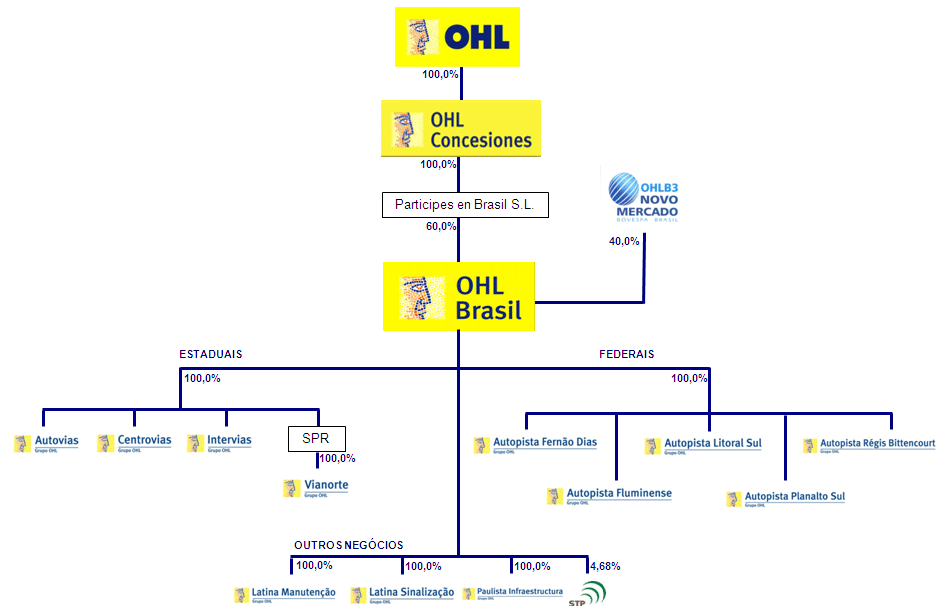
OHL

100,0%

OHL Concesiones

100,0%

Participes en Brasil S.L.

60,0%

OHLB3 NOVO MERCADO BOVESPA BRASIL

40,0%

OHL Brasil

ESTADUAIS

100,0%

FEDERAIS

100,0%

Autovias Grupo OHL

Centrovias Grupo OHL

Intervias Grupo OHL

SPR

100,0%

Vianorte Grupo OHL

Autopista Fernão Dias Grupo OHL

Autopista Fluminense Grupo OHL

Autopista Litoral Sul Grupo OHL

Autopista Planalto Sul Grupo OHL

Autopista Régis Bittencourt Grupo OHL

OUTROS NEGÓCIOS

100,0%

100,0%

100,0%

4,68%

Latina Manutenção Grupo OHL

Latina Sinalização Grupo OHL

Paulista Infraestructura Grupo OHL

STP